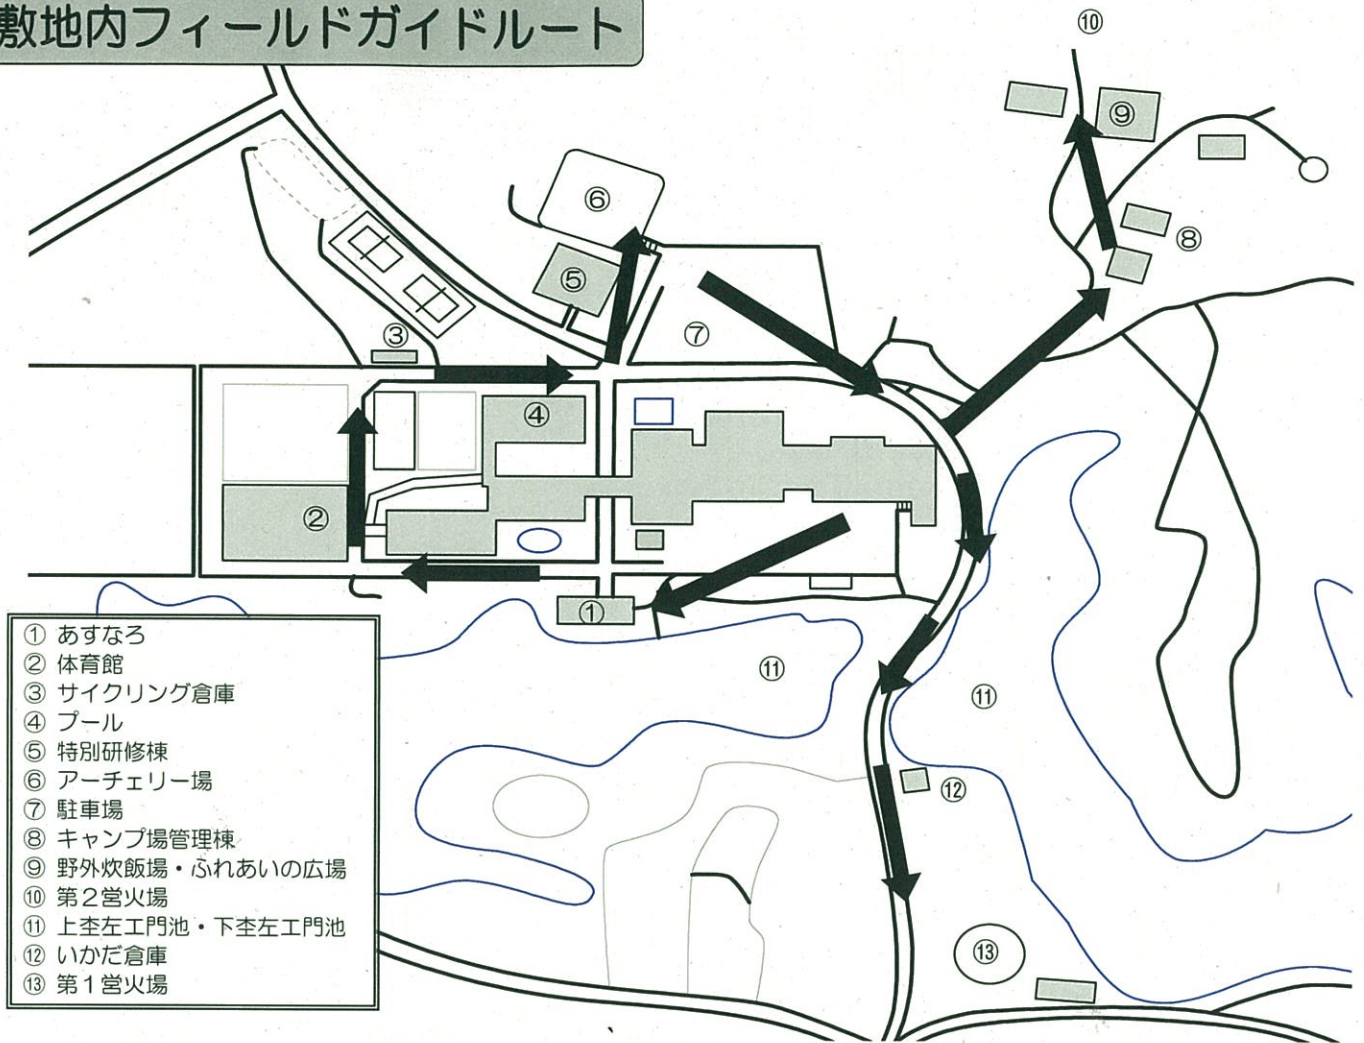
敷地内フィールドガイドルート

⑩
⑨
⑧
⑥
⑤
③
⑦
④
②
①
⑪
⑪
⑫
⑬

① あすなろ
② 体育館
③ サイクリング倉庫
④ プール
⑤ 特別研修棟
⑥ アーチェリー場
⑦ 駐車場
⑧ キャンプ場管理棟
⑨ 野外炊飯場・ふれあいの広場
⑩ 第２営火場
⑪ 上杢左エ門池・下杢左エ門池
⑫ いかだ倉庫
⑬ 第１営火場